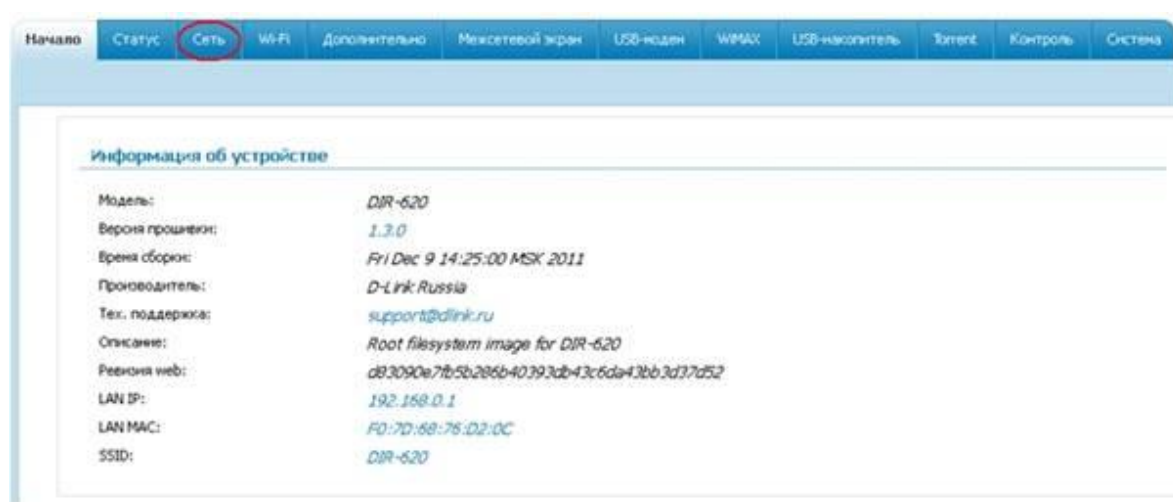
Начало | Статус | Сеть | Wi-Fi | Дополнительно | Межсетевой экран | USB-модем | WiMAX | USB-накопитель | Torrent | Контроль | Система

Информация об устройстве

| | |
|---|---|
| Модель: | DIR-620 |
| Версия прошивки: | 1.3.0 |
| Время сборки: | Fri Dec 9 14:25:00 MSK 2011 |
| Производитель: | D-Link Russia |
| Тех. поддержка: | support@dlink.ru |
| Описание: | Root filesystem image for DIR-620 |
| Ревизия web: | d83090e7fb5b286b40393db43c6da43bb3d37d52 |
| LAN IP: | 192.168.0.1 |
| LAN MAC: | F0:7D:68:76:D2:0C |
| SSID: | DIR-620 |